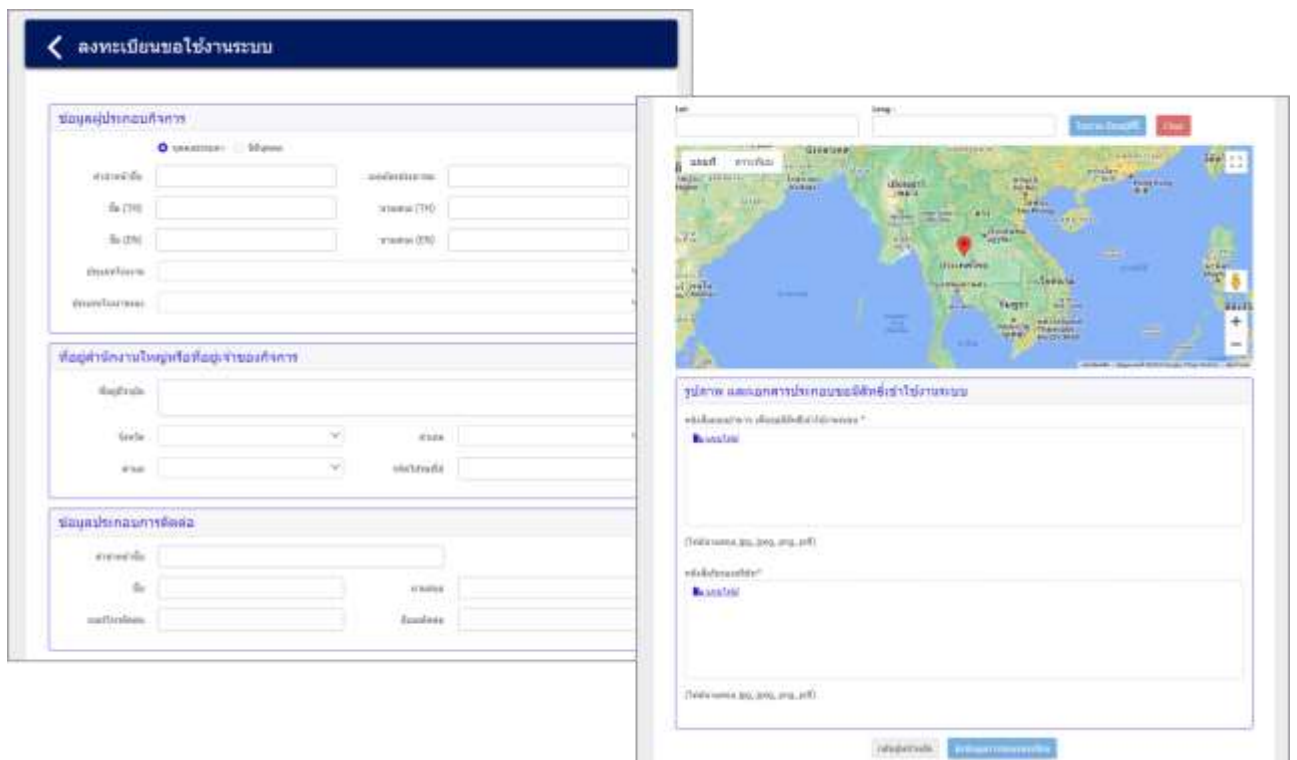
ลงทะเบียนขอใช้งานระบบ

ข้อมูลผู้ประกอบกิจการ

บุคคลธรรมดา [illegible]

คำนำหน้าชื่อ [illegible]

ชื่อ (TH) นามสกุล (TH)

ชื่อ (EN) นามสกุล (EN)

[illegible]

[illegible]

ที่อยู่สำนักงานใหญ่หรือที่อยู่เจ้าของกิจการ

ที่อยู่ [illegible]

จังหวัด อำเภอ

ตำบล รหัสไปรษณีย์

ข้อมูลประกอบการติดต่อ

คำนำหน้าชื่อ

ชื่อ นามสกุล

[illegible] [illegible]

Lat Long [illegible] Clear

แผนที่ ดาวเทียม

ประเทศไทย

รูปภาพ และเอกสารประกอบขอสิทธิ์เข้าใช้งานระบบ

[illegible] *

เลือกไฟล์

([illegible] jpg, jpeg, png, pdf)

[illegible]*

เลือกไฟล์

([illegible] jpg, jpeg, png, pdf)

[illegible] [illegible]